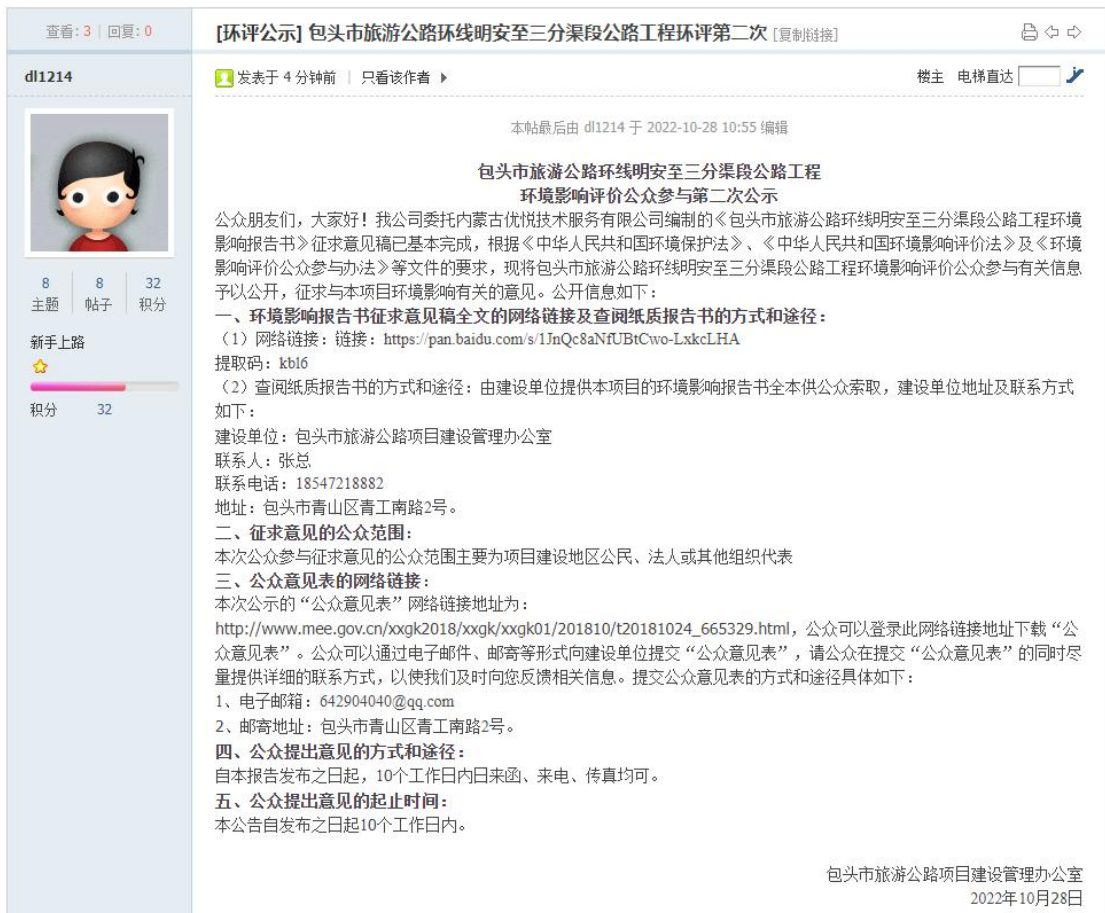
查看: 3 | 回复: 0

[环评公示] 包头市旅游公路环线明安至三分渠段公路工程环评第二次 [复制链接]

dl1214

发表于 4 分钟前 | 只看该作者

楼主 电梯直达

本帖最后由 dl1214 于 2022-10-28 10:55 编辑

8 主题 | 8 帖子 | 32 积分

新手上路

积分 32

包头市旅游公路环线明安至三分渠段公路工程
环境影响评价公众参与第二次公示

公众朋友们，大家好！我公司委托内蒙古优悦技术服务有限公司编制的《包头市旅游公路环线明安至三分渠段公路工程环境影响报告书》征求意见稿已基本完成，根据《中华人民共和国环境保护法》、《中华人民共和国环境影响评价法》及《环境影响评价公众参与办法》等文件的要求，现将包头市旅游公路环线明安至三分渠段公路工程环境影响评价公众参与有关信息予以公开，征求与本项目环境影响有关的意见。公开信息如下：

一、环境影响报告书征求意见稿全文的网络链接及查阅纸质报告书的方式和途径：
（1）网络链接：链接：https://pan.baidu.com/s/1JnQc8aNfUBtCwo-LxkcLHA
提取码：kbl6
（2）查阅纸质报告书的方式和途径：由建设单位提供本项目的环境影响报告书全本供公众索取，建设单位地址及联系方式如下：
建设单位：包头市旅游公路项目建设管理办公室
联系人：张总
联系电话：18547218882
地址：包头市青山区青工南路2号。

二、征求意见的公众范围：
本次公众参与征求意见的公众范围主要为项目建设地区公民、法人或其他组织代表

三、公众意见表的网络链接：
本次公示的“公众意见表”网络链接地址为：
http://www.mee.gov.cn/xxgk2018/xxgk/xxgk01/201810/t20181024_665329.html，公众可以登录此网络链接地址下载“公众意见表”。公众可以通过电子邮件、邮寄等形式向建设单位提交“公众意见表”，请公众在提交“公众意见表”的同时尽量提供详细的联系方式，以使我们及时向您反馈相关信息。提交公众意见表的方式和途径具体如下：
1、电子邮箱：642904040@qq.com
2、邮寄地址：包头市青山区青工南路2号。

四、公众提出意见的方式和途径：
自本报告发布之日起，10个工作日内日来函、来电、传真均可。

五、公众提出意见的起止时间：
本公告自发布之日起10个工作日内。

包头市旅游公路项目建设管理办公室
2022年10月28日